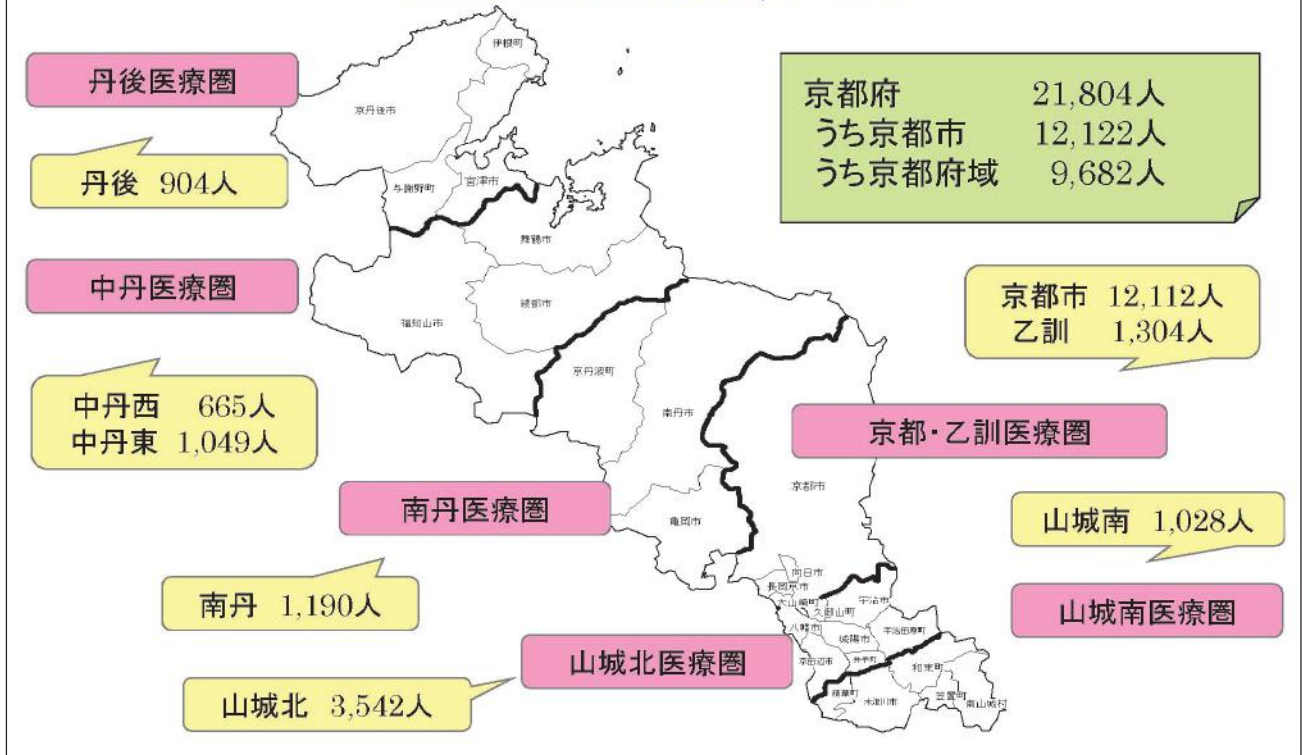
丹後医療圏

伊根町

京丹後市

丹後 904人

与謝野町

宮津市

京都府 21,804人
うち京都市 12,122人
うち京都府域 9,682人

舞鶴市

中丹医療圏

綾部市

福知山市

京都市 12,112人
乙訓 1,304人

京丹波町

中丹西 665人
中丹東 1,049人

南丹市

京都・乙訓医療圏

京都市

南丹医療圏

亀岡市

山城南 1,028人

向日市
長岡京市
大山崎町
久御山町
宇治市

南丹 1,190人

八幡市
城陽市
宇治田原町

山城南医療圏

山城北医療圏

京田辺市
井手町
和束町

山城北 3,542人

精華町
木津川市
笠置町
南山城村